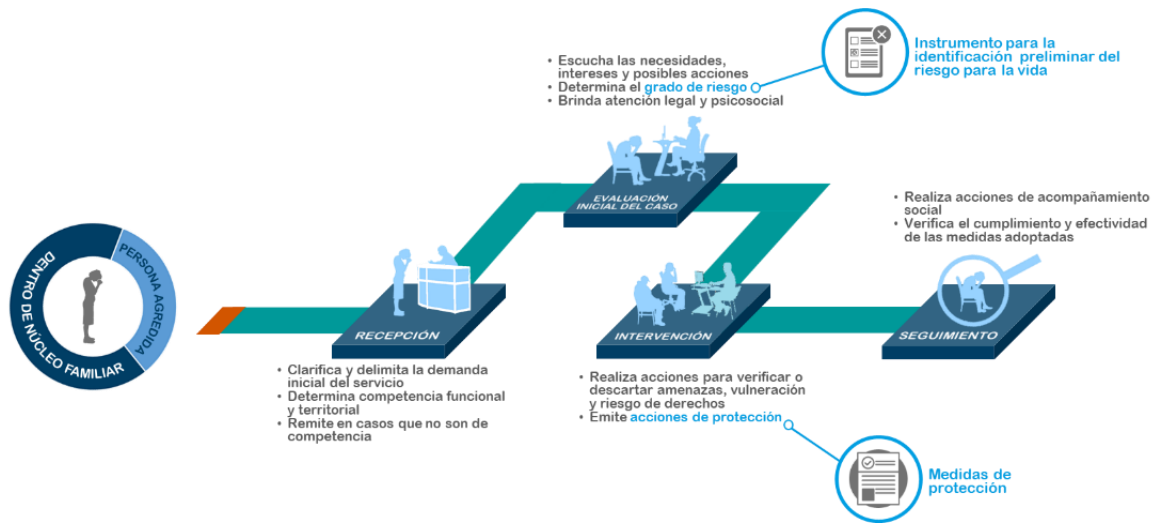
DENTRO DE NÚCLEO FAMILIAR

PERSONA AGREDIDA

RECEPCIÓN

• Clarifica y delimita la demanda inicial del servicio
• Determina competencia funcional y territorial
• Remite en casos que no son de competencia

EVALUACIÓN INICIAL DEL CASO

• Escucha las necesidades, intereses y posibles acciones
• Determina el grado de riesgo
• Brinda atención legal y psicosocial

Instrumento para la identificación preliminar del riesgo para la vida

INTERVENCIÓN

• Realiza acciones para verificar o descartar amenazas, vulneración y riesgo de derechos
• Emite acciones de protección

Medidas de protección

SEGUIMIENTO

• Realiza acciones de acompañamiento social
• Verifica el cumplimiento y efectividad de las medidas adoptadas